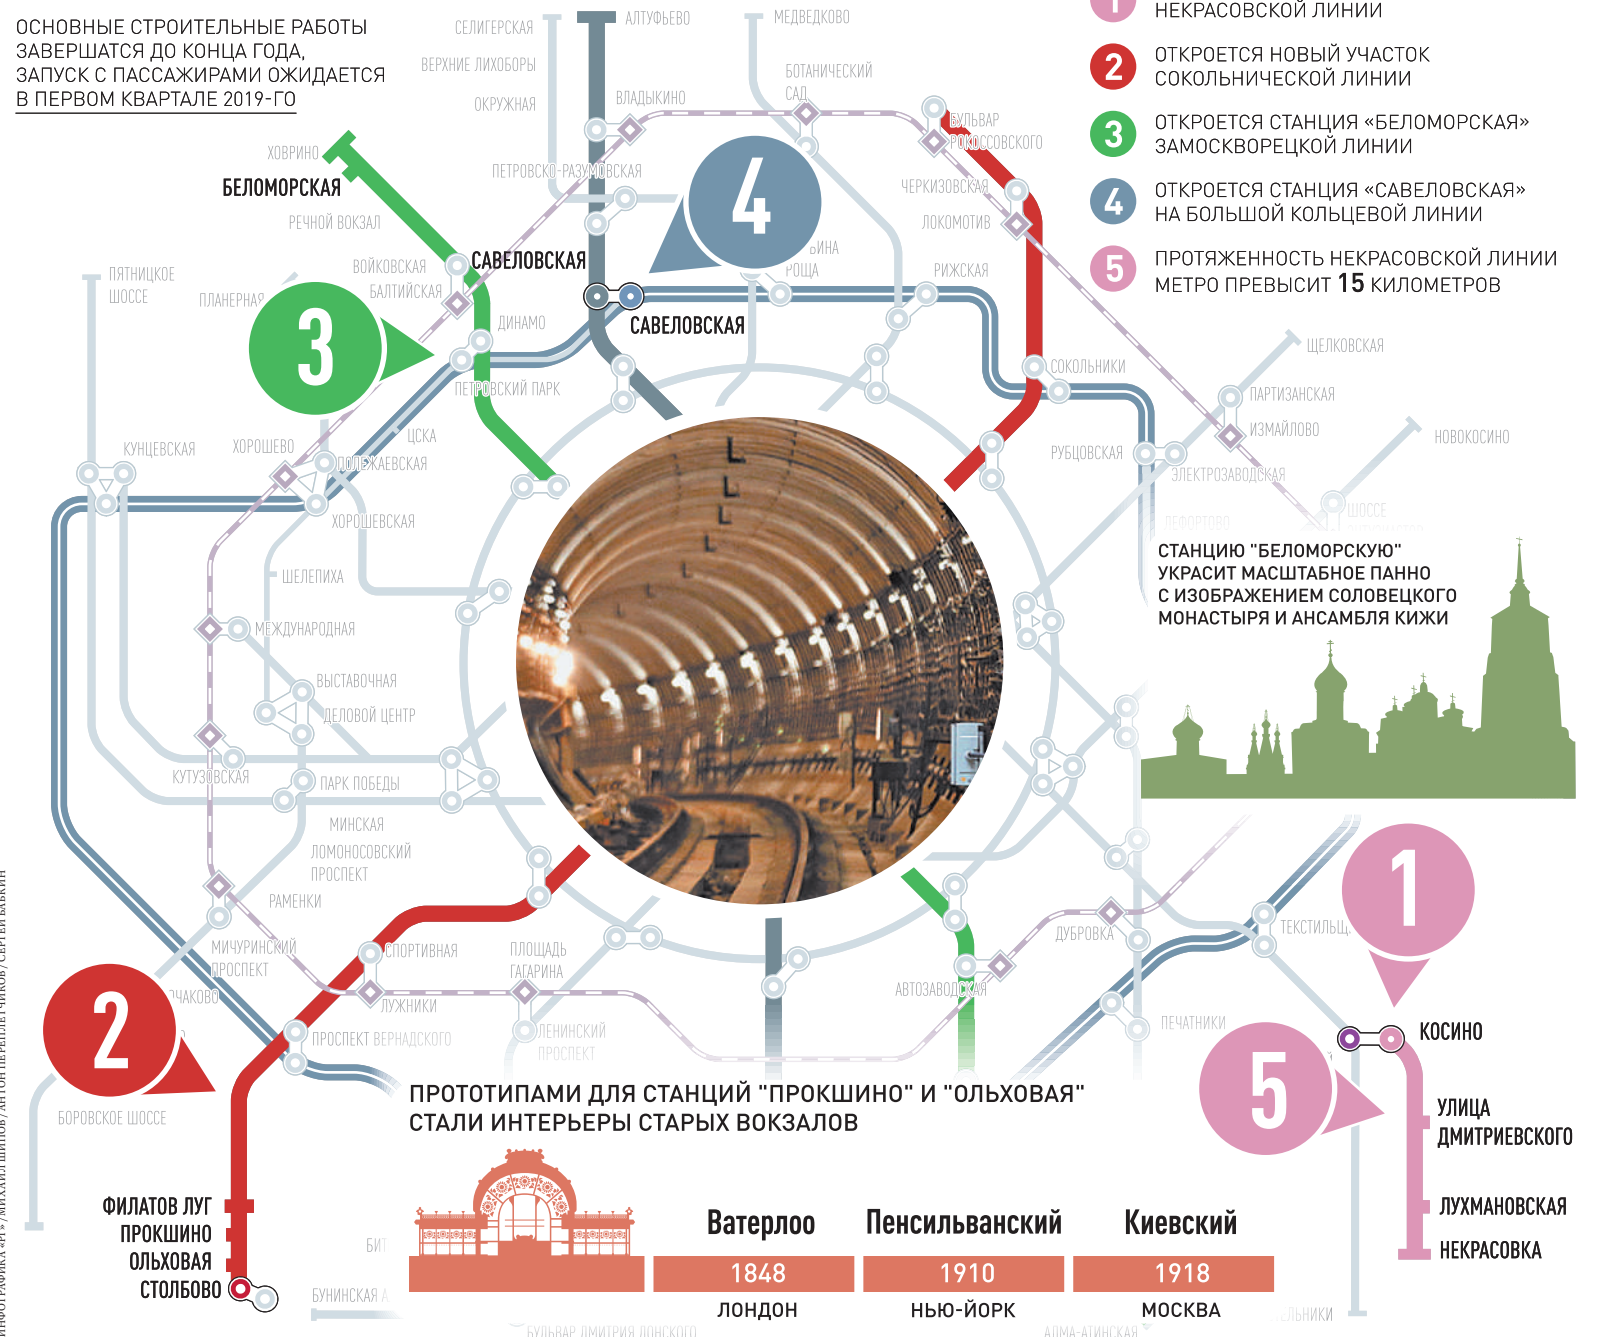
ОСНОВНЫЕ СТРОИТЕЛЬНЫЕ РАБОТЫ ЗАВЕРШАТСЯ ДО КОНЦА ГОДА, ЗАПУСК С ПАССАЖИРАМИ ОЖИДАЕТСЯ В ПЕРВОМ КВАРТАЛЕ 2019-ГО

1 НЕКРАСОВСКОЙ ЛИНИИ
2 ОТКРОЕТСЯ НОВЫЙ УЧАСТОК СОКОЛЬНИЧЕСКОЙ ЛИНИИ
3 ОТКРОЕТСЯ СТАНЦИЯ «БЕЛОМОРСКАЯ» ЗАМОСКВОРЕЦКОЙ ЛИНИИ
4 ОТКРОЕТСЯ СТАНЦИЯ «САВЕЛОВСКАЯ» НА БОЛЬШОЙ КОЛЬЦЕВОЙ ЛИНИИ
5 ПРОТЯЖЕННОСТЬ НЕКРАСОВСКОЙ ЛИНИИ МЕТРО ПРЕВЫСИТ 15 КИЛОМЕТРОВ

СЕЛИГЕРСКАЯ
ВЕРХНИЕ ЛИХОБОРЫ
ОКРУЖНАЯ
АЛТУФЬЕВО
МЕДВЕДКОВО
ВЛАДЫКИНО
БОТАНИЧЕСКИЙ САД
БУЛЬВАР РОКОССОВСКОГО
ХОВРИНО
БЕЛОМОРСКАЯ
РЕЧНОЙ ВОКЗАЛ
ПЕТРОВСКО-РАЗУМОВСКАЯ
ЧЕРКИЗОВСКАЯ
ЛОКОМОТИВ
4
ВОЙКОВСКАЯ
БАЛТИЙСКАЯ
САВЕЛОВСКАЯ
ЫНА
РОЩА
РИЖСКАЯ
ПЯТНИЦКОЕ ШОССЕ
ПЛАНЕРНАЯ
3
ДИНАМО
САВЕЛОВСКАЯ
СОКОЛЬНИКИ
ЩЕЛКОВСКАЯ
ПЕТРОВСКИЙ ПАРК
ПАРТИЗАНСКАЯ
ИЗМАЙЛОВО
НОВОКОСИНО
КУНЦЕВСКАЯ
ХОРОШЕВО
ЦСКА
РУБЦОВСКАЯ
ПОЛЕЖАЕВСКАЯ
ЭЛЕКТРОЗАВОДСКАЯ
ХОРОШЕВСКАЯ
ЛЕФОРТОВО
ШОССЕ
ШЕЛЕПИХА
СТАНЦИЮ "БЕЛОМОРСКУЮ" УКРАСИТ МАСШТАБНОЕ ПАННО С ИЗОБРАЖЕНИЕМ СОЛОВЕЦКОГО МОНАСТЫРЯ И АНСАМБЛЯ КИЖИ
МЕЖДУНАРОДНАЯ
ВЫСТАВОЧНАЯ
ДЕЛОВОЙ ЦЕНТР
КУТУЗОВСКАЯ
ПАРК ПОБЕДЫ
МИНСКАЯ
ЛОМОНОСОВСКИЙ ПРОСПЕКТ
РАМЕНКИ
1
МИЧУРИНСКИЙ ПРОСПЕКТ
СПОРТИВНАЯ
ПЛОЩАДЬ ГАГАРИНА
ДУБРОВКА
ТЕКСТИЛЬЩ
ОЧАКОВО
2
ЛУЖНИКИ
АВТОЗАВОДСКАЯ
ЛЕНИНСКИЙ ПРОСПЕКТ
ПЕЧАТНИКИ
КОСИНО
ПРОСПЕКТ ВЕРНАДСКОГО
5
БОРОВСКОЕ ШОССЕ
ПРОТОТИПАМИ ДЛЯ СТАНЦИЙ "ПРОКШИНО" И "ОЛЬХОВАЯ" СТАЛИ ИНТЕРЬЕРЫ СТАРЫХ ВОКЗАЛОВ
УЛИЦА ДМИТРИЕВСКОГО
ЛУХМАНОВСКАЯ
НЕКРАСОВКА
ФИЛАТОВ ЛУГ
ПРОКШИНО
ОЛЬХОВАЯ
СТОЛБОВО
БИТ
БУНИНСКАЯ А
БУЛЬВАР ДМИТРИЯ ДОНСКОГО
АЛМА-АТИНСКАЯ
ЛЬНИКИ

| Ватерлоо | Пенсильванский | Киевский |
|---|---|---|
| 1848 | 1910 | 1918 |
| ЛОНДОН | НЬЮ-ЙОРК | МОСКВА |

ИНФОГРАФИКА «РГ» / АНТОН ПЕРЕПЛЕТЧИКОВ / МИХАИЛ ШИПОВ / СЕРГЕЙ БАБКИН